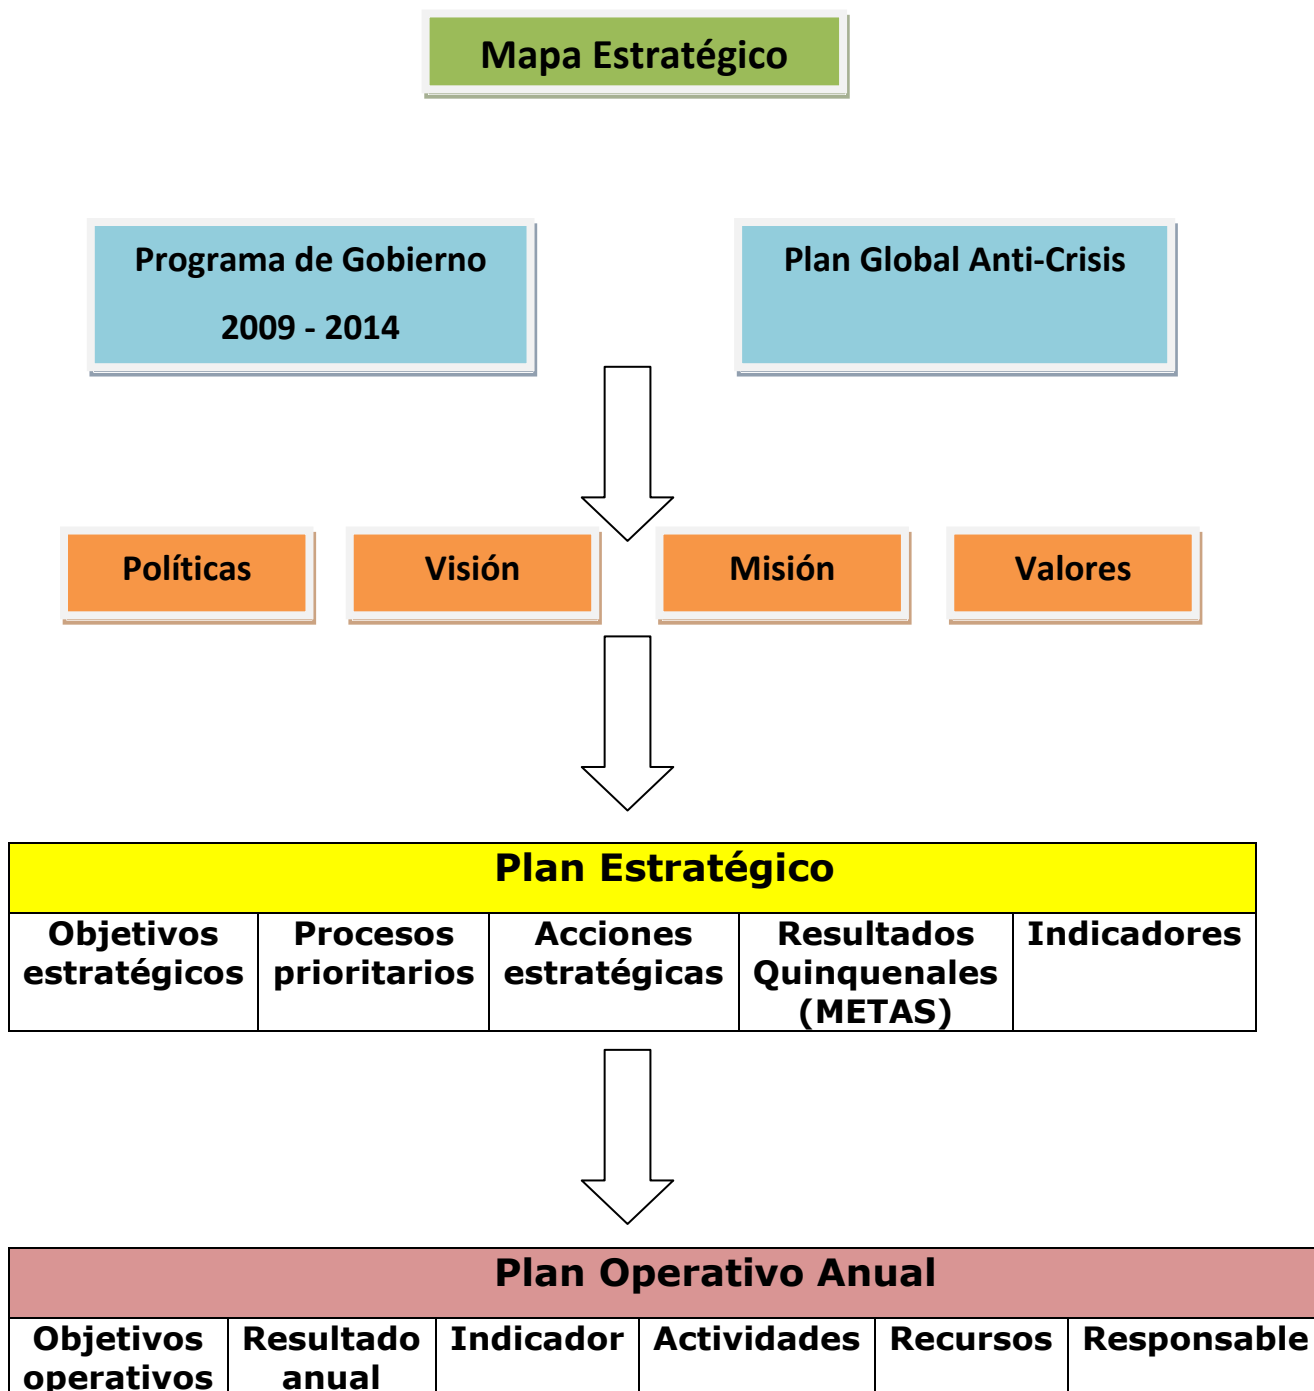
Mapa Estratégico

Programa de Gobierno

2009 - 2014

Plan Global Anti-Crisis

Políticas

Visión

Misión

Valores

| Plan Estratégico | | | | |
|---|---|---|---|---|
| Objetivos estratégicos | Procesos prioritarios | Acciones estratégicas | Resultados Quinquenales (METAS) | Indicadores |

| Plan Operativo Anual | | | | | |
|---|---|---|---|---|---|
| Objetivos operativos | Resultado anual | Indicador | Actividades | Recursos | Responsable |